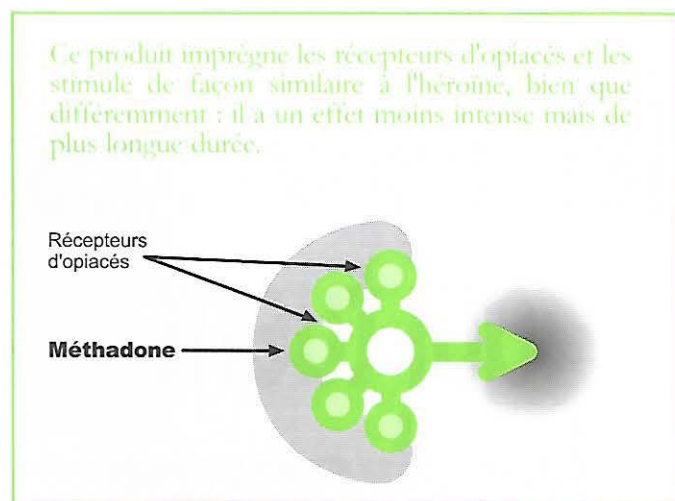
Ce produit imprègne les récepteurs d'opiacés et les stimule de façon similaire à l'héroïne, bien que différemment : il a un effet moins intense mais de plus longue durée.

Récepteurs d'opiacés

Méthadone